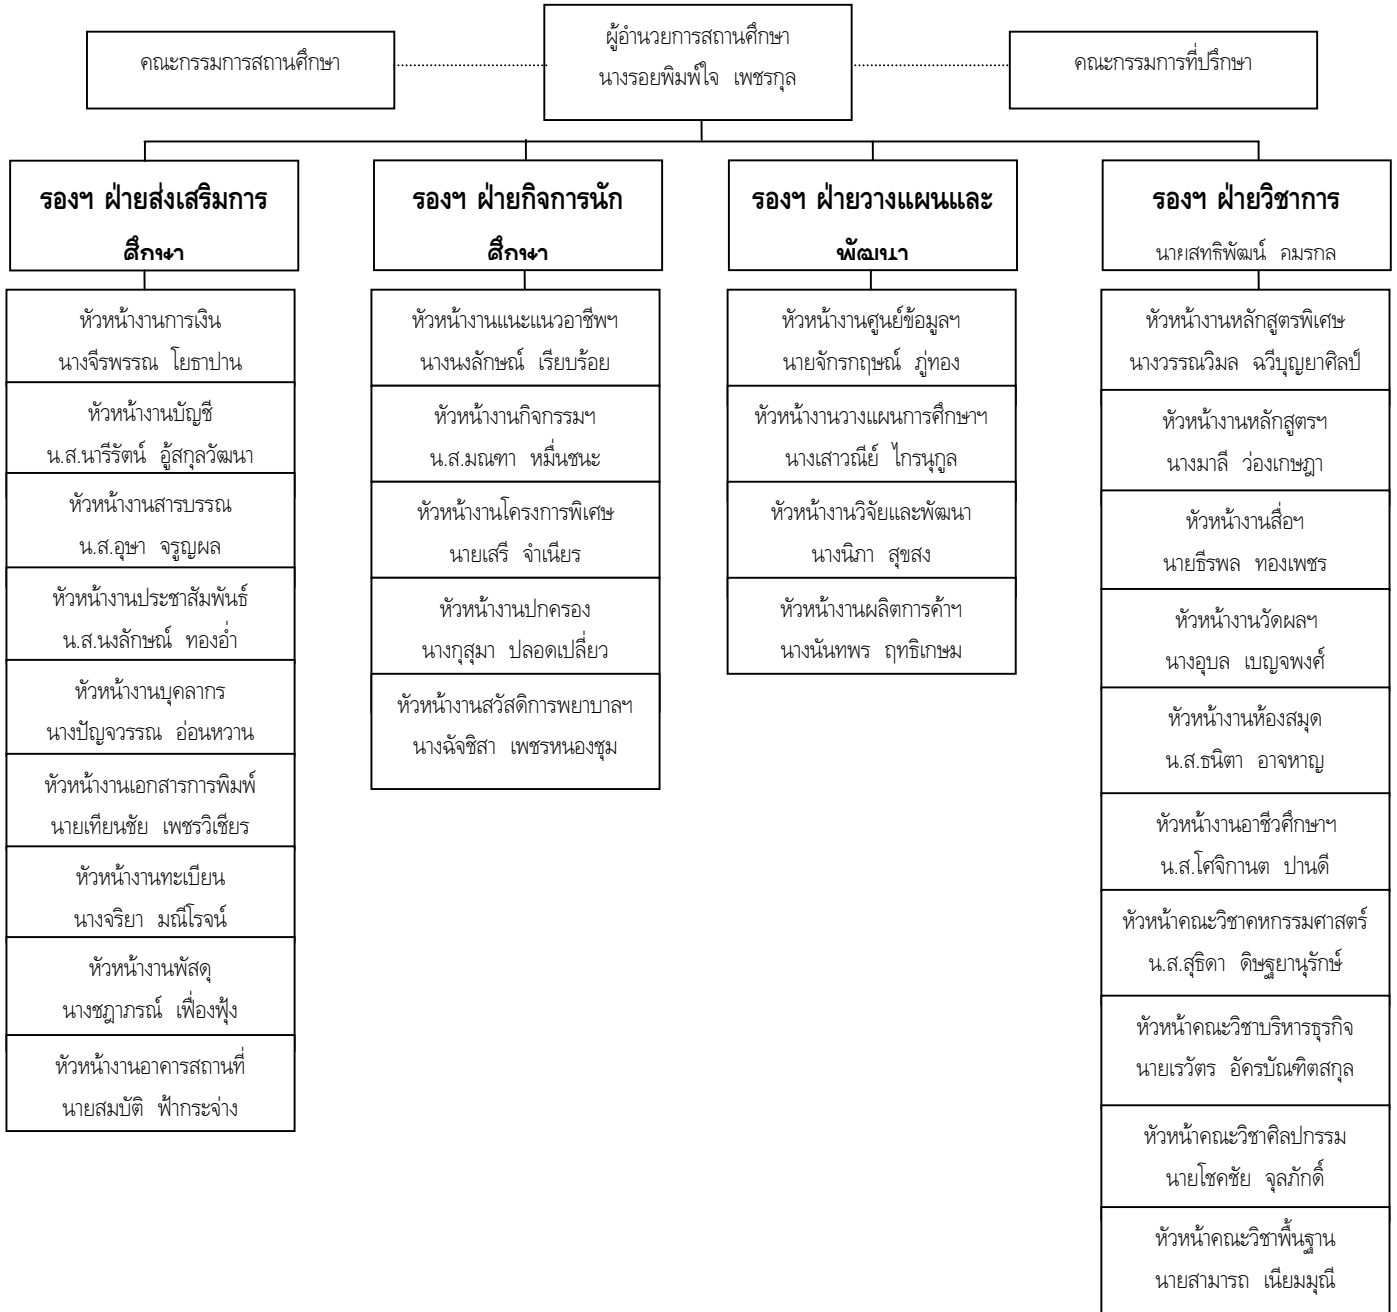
ผู้อำนวยการสถานศึกษา
นางรอยพิมพ์ใจ เพชรกุล

คณะกรรมการสถานศึกษา

คณะกรรมการที่ปรึกษา

รองฯ ฝ่ายส่งเสริมการศึกษา

หัวหน้างานการเงิน
นางจีรพรรณ โยธาปาน

หัวหน้างานบัญชี
น.ส.นารีรัตน์ อู้สกุลวัฒนา

หัวหน้างานสารบรรณ
น.ส.อุษา จรูญผล

หัวหน้างานประชาสัมพันธ์
น.ส.นงลักษณ์ ทองอ่ำ

หัวหน้างานบุคลากร
นางปัญจวรรณ อ่อนหวาน

หัวหน้างานเอกสารการพิมพ์
นายเทียนชัย เพชรวิเชียร

หัวหน้างานทะเบียน
นางจริยา มณีโรจน์

หัวหน้างานพัสดุ
นางชฎาภรณ์ เฟื่องฟุ้ง

หัวหน้างานอาคารสถานที่
นายสมบัติ ฟ้ากระจ่าง

รองฯ ฝ่ายกิจการนักศึกษา

หัวหน้างานแนะแนวอาชีพฯ
นางนงลักษณ์ เรียบร้อย

หัวหน้างานกิจกรรมฯ
น.ส.มณฑา หมื่นชนะ

หัวหน้างานโครงการพิเศษ
นายเสรี จำเนียร

หัวหน้างานปกครอง
นางกุสุมา ปลอดเปลี่ยว

หัวหน้างานสวัสดิการพยาบาลฯ
นางฉัจชิสา เพชรหนองชุม

รองฯ ฝ่ายวางแผนและพัฒนา

หัวหน้างานศูนย์ข้อมูลฯ
นายจักรกฤษณ์ ภู่ทอง

หัวหน้างานวางแผนการศึกษาฯ
นางเสาวณีย์ ไกรนุกูล

หัวหน้างานวิจัยและพัฒนา
นางนิภา สุขสง

หัวหน้างานผลิตการค้าฯ
นางนันทพร ฤทธิเกษม

รองฯ ฝ่ายวิชาการ
นายเสทธิพัฒน์ คมรกล

หัวหน้างานหลักสูตรพิเศษ
นางวรรณวิมล ฉวีบุญยาศิลป์

หัวหน้างานหลักสูตรฯ
นางมาลี ว่องเกษฎา

หัวหน้างานสื่อฯ
นายธีรพล ทองเพชร

หัวหน้างานวัดผลฯ
นางอุบล เบญจพงศ์

หัวหน้างานห้องสมุด
น.ส.ธนิตา อาจหาญ

หัวหน้างานอาชีวศึกษาฯ
น.ส.โศจิกานต ปานดี

หัวหน้าคณะวิชาคหกรรมศาสตร์
น.ส.สุธิดา ดิษฐยานุรักษ์

หัวหน้าคณะวิชาบริหารธุรกิจ
นายเรวัตร อัครบัณฑิตสกุล

หัวหน้าคณะวิชาศิลปกรรม
นายโชคชัย จุลภักดิ์

หัวหน้าคณะวิชาพื้นฐาน
นายสามารถ เนียมมุณี